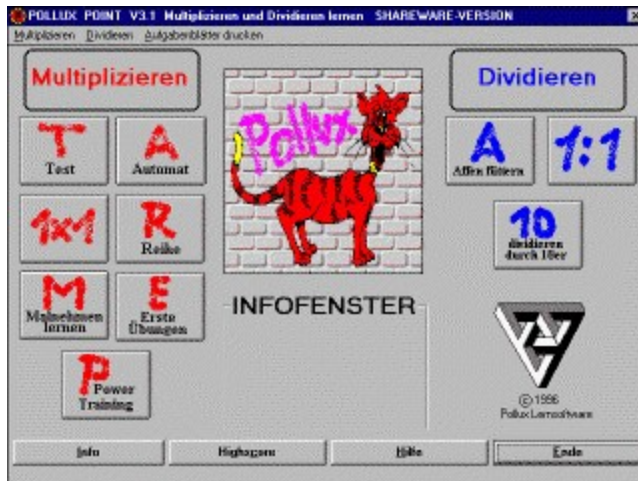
POLLUX POINT V3.1 Multiplizieren und Dividieren lernen SHAREWARE-VERSION

Multiplizieren Dividieren Aufgabenblätter drucken

Multiplizieren

T
Test

A
Automat

1x1

R
Reihe

M
Malnehmen lernen

E
Erste Übungen

P
Power Training

Pollux

INFOFENSTER

Dividieren

A
Affen füttern

1:1

10
dividieren durch 10er

© 1996
Pollux Lernsoftware

Info

Highscore

Hilfe

Ende